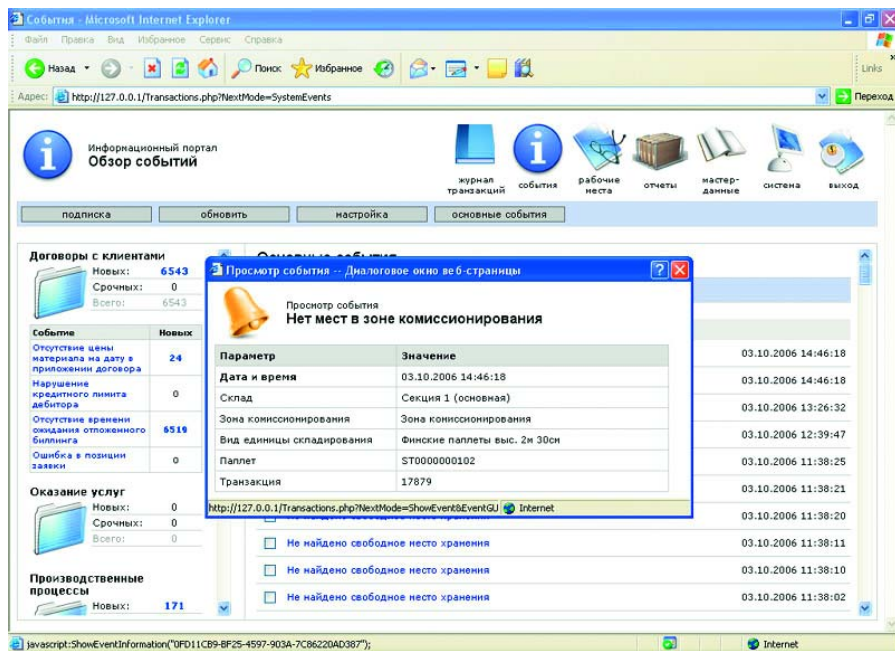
События - Microsoft Internet Explorer

Файл Правка Вид Избранное Сервис Справка

Назад Поиск Избранное

Links

Адрес: http://127.0.0.1/Transactions.php?NextMode=SystemEvents

Переход

Информационный портал
Обзор событий

журнал транзакций | события | рабочие места | отчеты | мастер-данные | система | выход

подписка | обновить | настройка | основные события

Договоры с клиентами
Новых: 6543
Срочных: 0
Всего: 6543

| Событие | Новых |
|---|---|
| Отсутствие цены материала на дату в приложении договора | 24 |
| Нарушение кредитного лимита дебитора | 0 |
| Отсутствие времени ожидания отложенного биллинга | 6519 |
| Ошибка в позиции заявки | 0 |

Оказание услуг
Новых: 0
Срочных: 0
Всего: 0

Производственные процессы
Новых: 171

Основные события

Просмотр события -- Диалоговое окно веб-страницы

Просмотр события
Нет мест в зоне комиссионирования

| Параметр | Значение |
|---|---|
| Дата и время | 03.10.2006 14:46:18 |
| Склад | Секция 1 (основная) |
| Зона комиссионирования | Зона комиссионирования |
| Вид единицы складирования | Финские паллеты выс. 2м 30см |
| Паллет | ST0000000102 |
| Транзакция | 17879 |

http://127.0.0.1/Transactions.php?NextMode=ShowEvent&EventGU Internet

03.10.2006 14:46:18
03.10.2006 14:46:18
03.10.2006 13:26:32
03.10.2006 12:39:47
03.10.2006 11:38:25
03.10.2006 11:38:21
03.10.2006 11:38:20
Не найдено свободное место хранения 03.10.2006 11:38:11
Не найдено свободное место хранения 03.10.2006 11:38:10
Не найдено свободное место хранения 03.10.2006 11:38:02

javascript:ShowEventInformation("0FD11CB9-BF25-4597-903A-7C86220AD387");

Internet